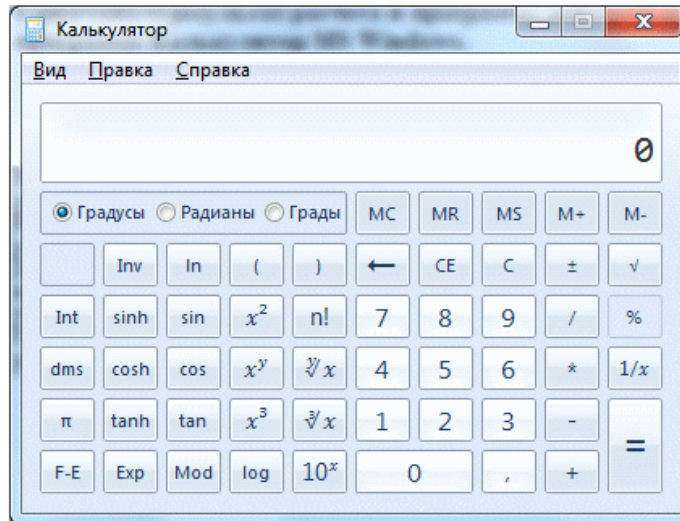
Калькулятор

Вид Правка Справка

0

Градусы Радианы Грады MC MR MS M+ M-

Inv ln ( ) ⟵ CE C ± √

Int sinh sin $x^2$ n! 7 8 9 / %

dms cosh cos $x^y$ $\sqrt[y]{x}$ 4 5 6 * $1/x$

π tanh tan $x^3$ $\sqrt[3]{x}$ 1 2 3 - =

F-E Exp Mod log $10^x$ 0 , +